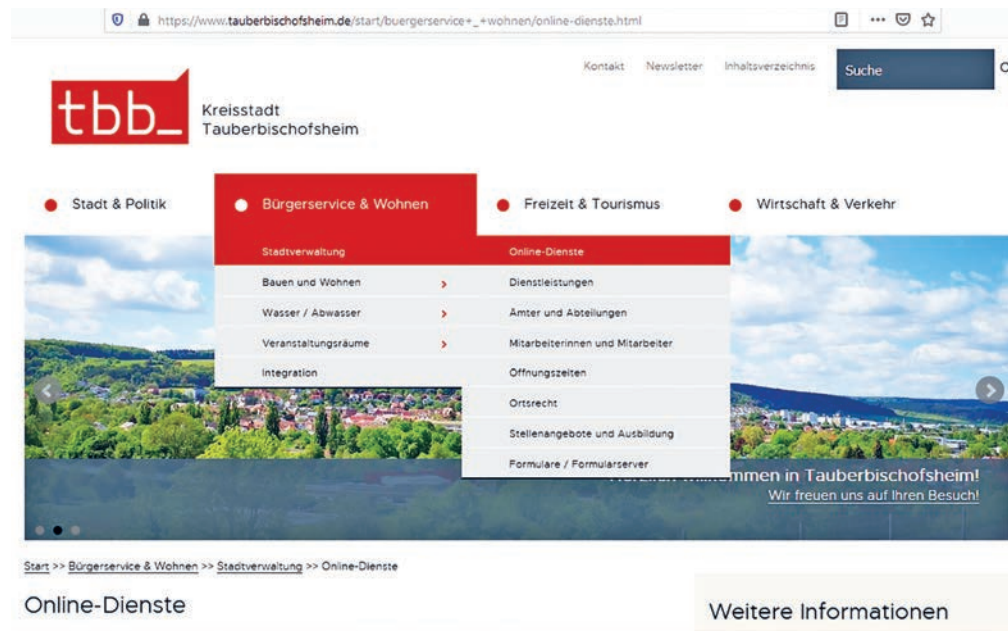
https://www.tauberbischofsheim.de/start/buergerservice+_+wohnen/online-dienste.html

Kontakt Newsletter Inhaltsverzeichnis Suche

tbb_ Kreisstadt Tauberbischofsheim

Stadt & Politik
Bürgerservice & Wohnen
Freizeit & Tourismus
Wirtschaft & Verkehr

Stadtverwaltung
Bauen und Wohnen
Wasser / Abwasser
Veranstaltungsräume
Integration

Online-Dienste
Dienstleistungen
Ämter und Abteilungen
Mitarbeiterinnen und Mitarbeiter
Öffnungszeiten
Ortsrecht
Stellenangebote und Ausbildung
Formulare / Formularserver

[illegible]mmen in Tauberbischofsheim!
Wir freuen uns auf Ihren Besuch!

Start >> Bürgerservice & Wohnen >> Stadtverwaltung >> Online-Dienste

Online-Dienste

Weitere Informationen